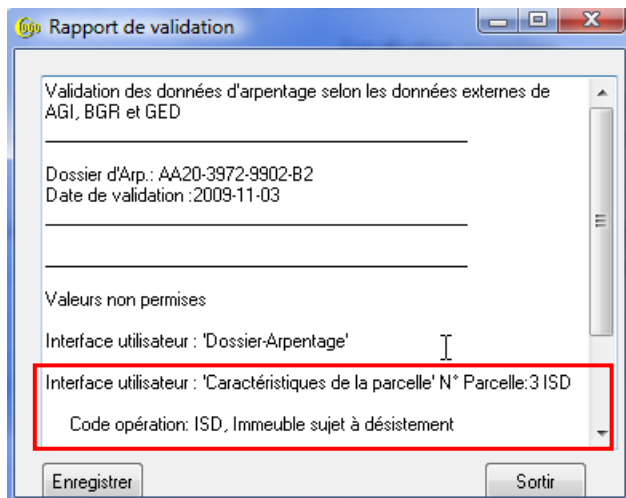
Rapport de validation

Validation des données d'arpentage selon les données externes de AGI, BGR et GED

Dossier d'Arp.: AA20-3972-9902-B2
Date de validation :2009-11-03

Valeurs non permises

Interface utilisateur : 'Dossier-Arpentage'

Interface utilisateur : 'Caractéristiques de la parcelle' N° Parcelle:3 ISD

Code opération: ISD, Immeuble sujet à désistement

Enregistrer

Sortir